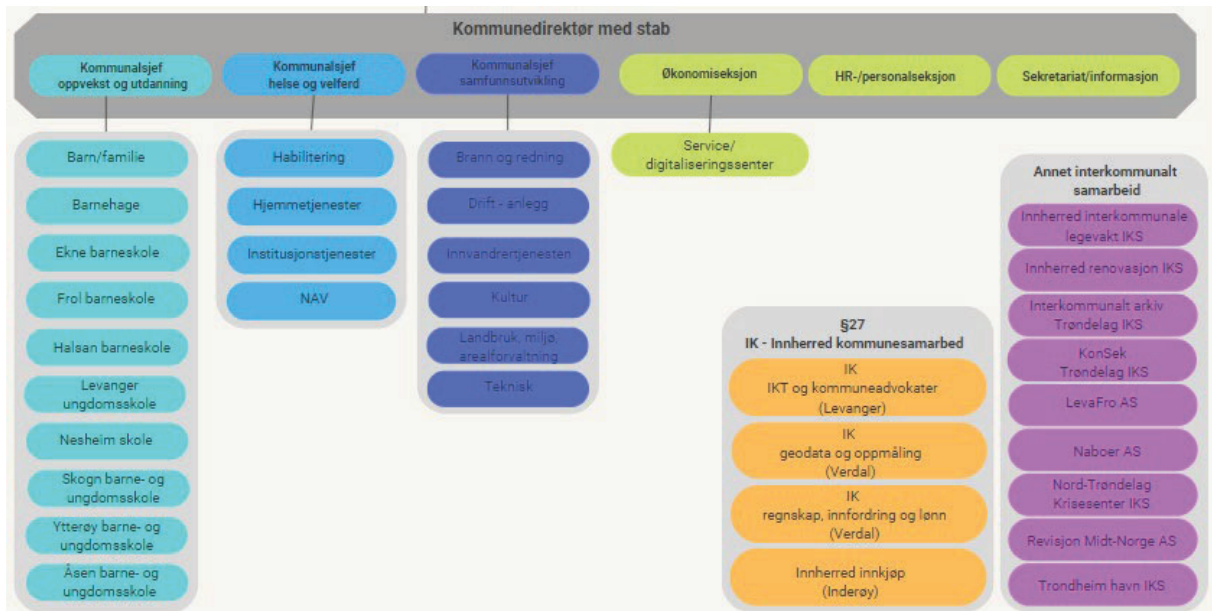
Kommunedirektør med stab

Kommunalsjef oppvekst og utdanning

Kommunalsjef helse og velferd

Kommunalsjef samfunnsutvikling

Økonomiseksjon

HR-/personalseksjon

Sekretariat/informasjon

Barn/familie

Barnehage

Ekne barneskole

Frol barneskole

Halsan barneskole

Levanger ungdomsskole

Nesheim skole

Skogn barne- og ungdomsskole

Ytterøy barne- og ungdomsskole

Åsen barne- og ungdomsskole

Habilitering

Hjemmetjenester

Institusjonstjenester

NAV

Brann og redning

Drift - anlegg

Innvandrertjenesten

Kultur

Landbruk, miljø, arealforvaltning

Teknisk

Service/ digitaliseringssenter

§27
IK - Innherred kommunesamarbed

IK
IKT og kommuneadvokater
(Levanger)

IK
geodata og oppmåling
(Verdal)

IK
regnskap, innfordring og lønn
(Verdal)

Innherred innkjøp
(Inderøy)

Annet interkommunalt samarbeid

Innherred interkommunale legevakt IKS

Innherred renovasjon IKS

Interkommunalt arkiv Trøndelag IKS

KonSek Trøndelag IKS

LevaFro AS

Naboer AS

Nord-Trøndelag Krisesenter IKS

Revisjon Midt-Norge AS

Trondheim havn IKS